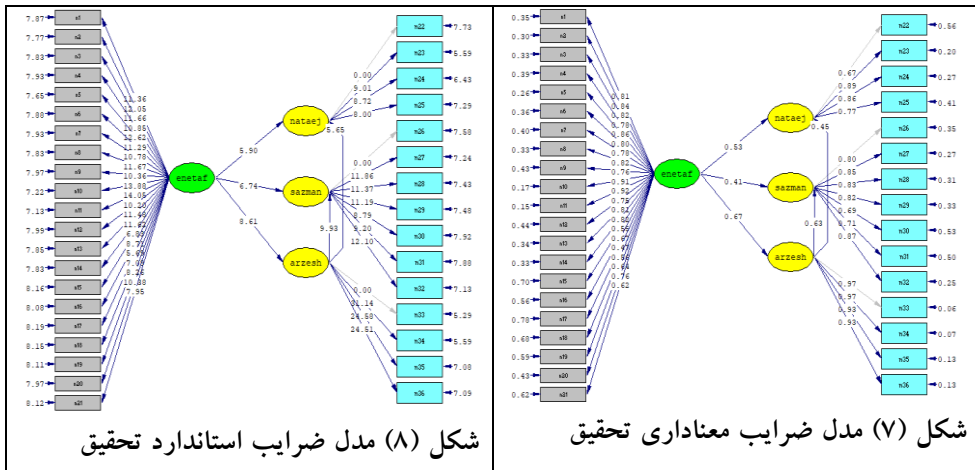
7.87 s1
7.77 s2
7.83 s3
7.93 s4
7.65 s5
7.88 s6
7.93 s7
7.83 s8
7.97 s9
7.22 s10
7.13 s11
7.99 s12
7.85 s13
7.83 s14
8.16 s15
8.08 s16
8.19 s17
8.18 s18
8.11 s19
7.97 s20
8.12 s21

11.36
11.05
11.66
10.85
12.62
11.29
10.78
11.67
10.36
13.08
14.05
10.30
11.08
11.95
6.98
8.71
5.67
7.09
8.26
10.88
7.95

enetaf
5.90
6.74
8.61
nataej
sazman
arzesh
5.65
9.93

0.00
9.01
8.72
8.00
0.00
11.86
11.37
11.19
8.79
9.20
12.10
0.00
31.14
24.50
24.51

m22 7.73
m23 5.59
m24 6.43
m25 7.29
m26 7.50
m27 7.24
m28 7.43
m29 7.48
m30 7.92
m31 7.88
m32 7.13
m33 5.29
m34 5.59
m35 7.08
m36 7.09

شکل (۸) مدل ضرایب استاندارد تحقیق

0.35 s1
0.30 s2
0.33 s3
0.39 s4
0.26 s5
0.36 s6
0.40 s7
0.33 s8
0.43 s9
0.17 s10
0.15 s11
0.44 s12
0.34 s13
0.33 s14
0.70 s15
0.56 s16
0.70 s17
0.68 s18
0.59 s19
0.43 s20
0.62 s21

0.81
0.84
0.82
0.78
0.86
0.80
0.78
0.82
0.76
0.91
0.92
0.75
0.81
0.82
0.55
0.67
0.47
0.56
0.64
0.76
0.62

enetaf
0.53
0.41
0.67
nataej
sazman
arzesh
0.45
0.63

0.67
0.89
0.86
0.77
0.00
0.85
0.83
0.82
0.69
0.71
0.87
0.97
0.97
0.93
0.93

m22 0.56
m23 0.20
m24 0.27
m25 0.41
m26 0.35
m27 0.27
m28 0.31
m29 0.33
m30 0.53
m31 0.50
m32 0.25
m33 0.06
m34 0.07
m35 0.13
m36 0.13

شکل (۷) مدل ضرایب معناداری تحقیق